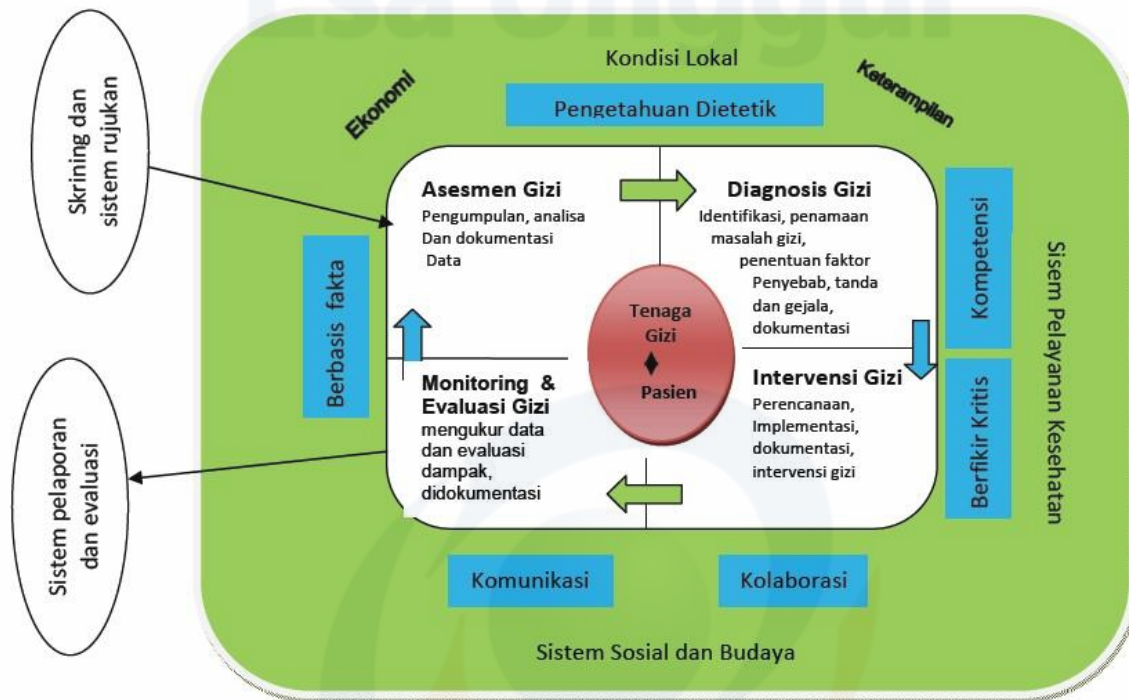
Skrining dan sistem rujukan

Sistem pelaporan dan evaluasi

Kondisi Lokal

Ekonomi

Keterampilan

Pengetahuan Dietetik

Berbasis fakta

Asesmen Gizi
Pengumpulan, analisa Dan dokumentasi Data

Diagnosis Gizi
Identifikasi, penamaan masalah gizi, penentuan faktor Penyebab, tanda dan gejala, dokumentasi

Tenaga Gizi
♦
Pasien

Monitoring & Evaluasi Gizi
mengukur data dan evaluasi dampak, didokumentasi

Intervensi Gizi
Perencanaan, Implementasi, dokumentasi, intervensi gizi

Kompetensi

Berfikir Kritis

Sisem Pelayanan Kesehatan

Komunikasi

Kolaborasi

Sistem Sosial dan Budaya